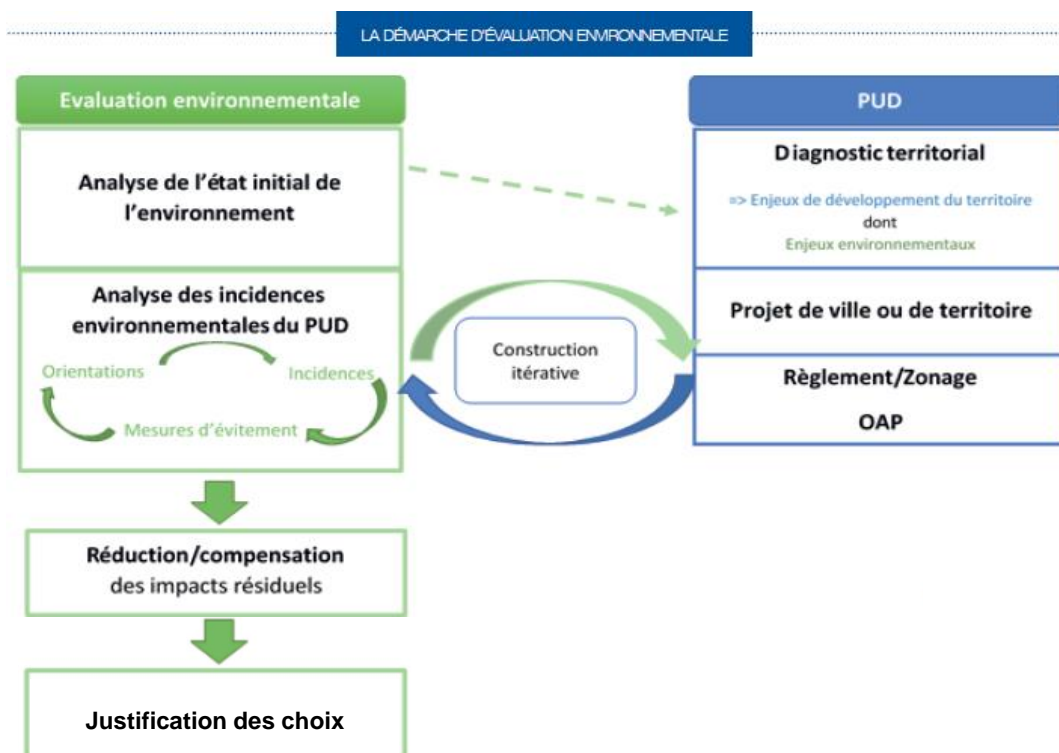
LA DÉMARCHE D'ÉVALUATION ENVIRONNEMENTALE

Evaluation environnementale

Analyse de l'état initial de l'environnement

Analyse des incidences environnementales du PUD

Orientations

Incidences

Mesures d'évitement

Réduction/compensation des impacts résiduels

Justification des choix

Construction itérative

PUD

Diagnostic territorial

=> Enjeux de développement du territoire dont Enjeux environnementaux

Projet de ville ou de territoire

Règlement/Zonage

OAP